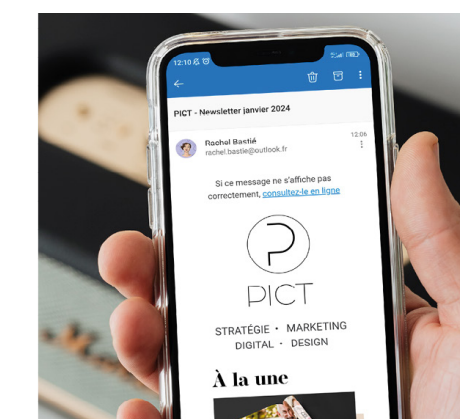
12:10

PICT - Newsletter janvier 2024

Rachel Bastié
rachel.bastie@outlook.fr

12:06

Si ce message ne s'affiche pas correctement, consultez-le en ligne

PICT

STRATÉGIE • MARKETING
DIGITAL • DESIGN

À la une